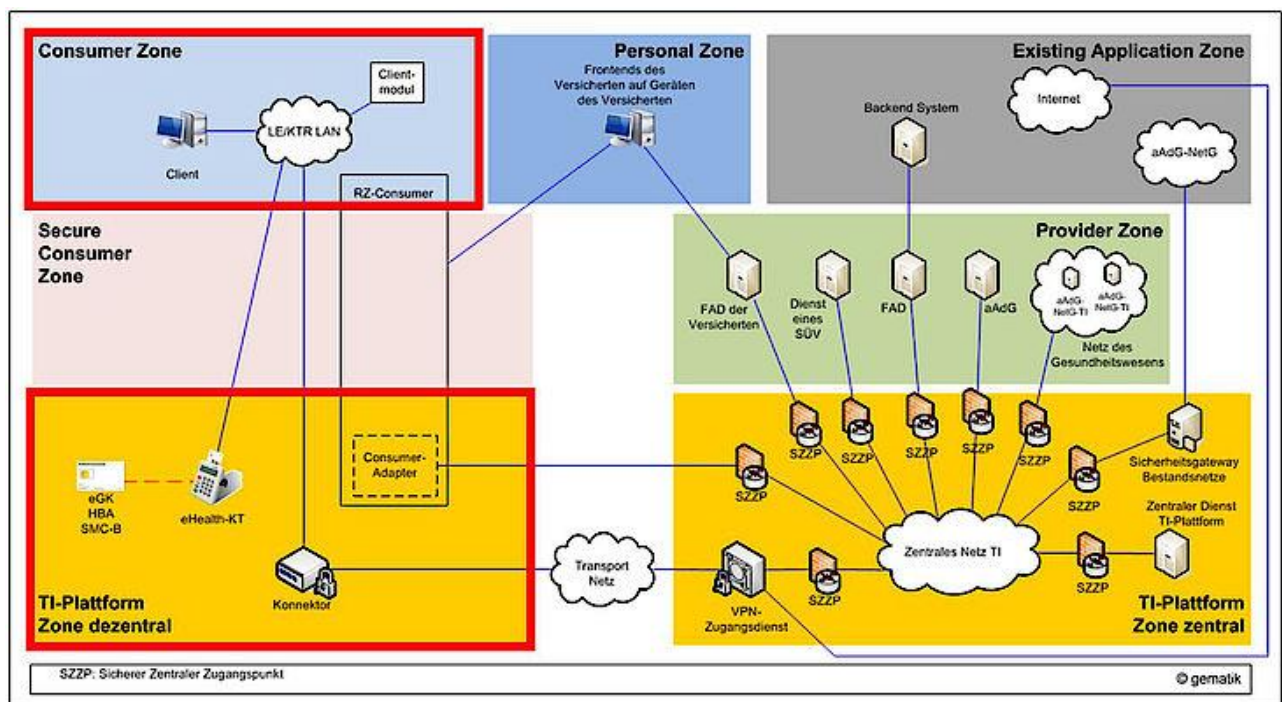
Consumer Zone

Client-modul

LE/KTR LAN

Client

Personal Zone

Frontends des Versicherten auf Geräten des Versicherten

Existing Application Zone

Internet

Backend System

aAdG-NetG

RZ-Consumer

Secure Consumer Zone

Provider Zone

FAD der Versicherten

Dienst eines SÜV

FAD

aAdG

aAdG-NetG-TI

aAdG-NetG-TI

Netz des Gesundheitswesens

Consumer-Adapter

eGK
HBA
SMC-B

eHealth-KT

SZZP

SZZP

SZZP

SZZP

SZZP

SZZP

SZZP

Sicherheitsgateway Bestandsnetze

Zentraler Dienst TI-Plattform

Zentrales Netz TI

Transport Netz

Konnektor

VPN-Zugangsdienst

SZZP

SZZP

TI-Plattform Zone dezentral

TI-Plattform Zone zentral

SZZP: Sicherer Zentraler Zugangspunkt

© gematik